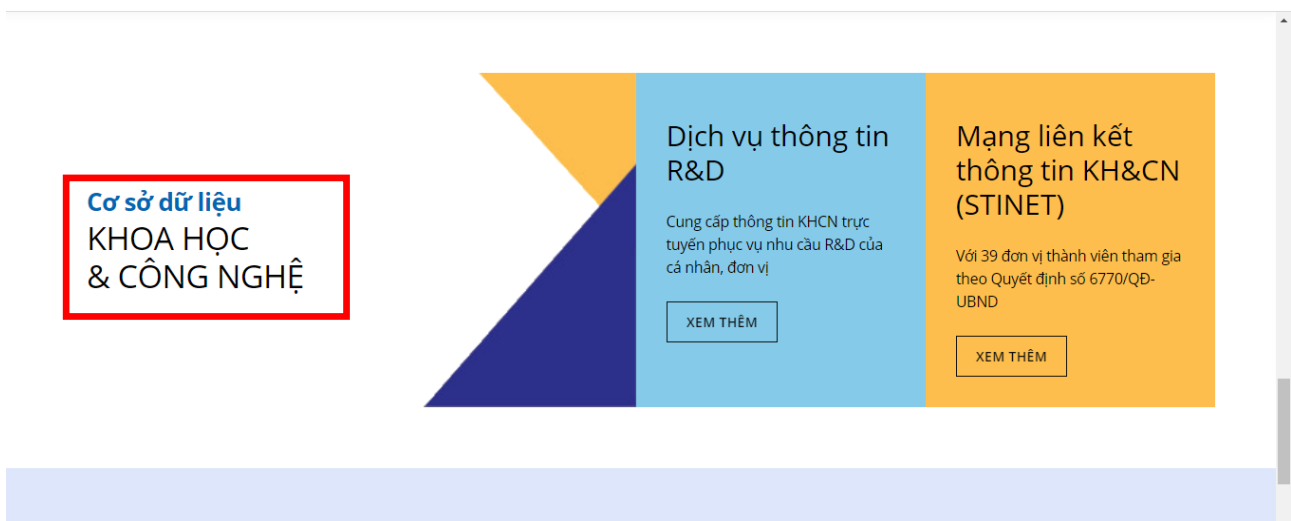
Cơ sở dữ liệu
KHOA HỌC
& CÔNG NGHỆ

Dịch vụ thông tin R&D

Cung cấp thông tin KHCN trực tuyến phục vụ nhu cầu R&D của cá nhân, đơn vị

XEM THÊM

Mạng liên kết thông tin KH&CN (STINET)

Với 39 đơn vị thành viên tham gia theo Quyết định số 6770/QĐ-UBND

XEM THÊM